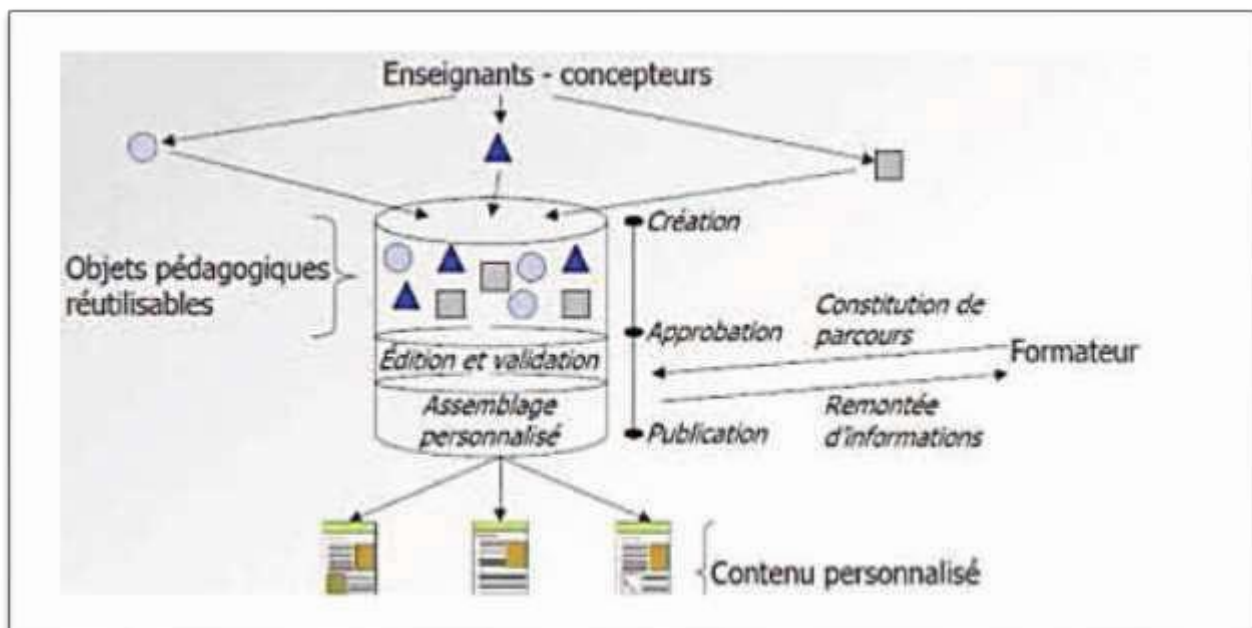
Enseignants - concepteurs

Objets pédagogiques réutilisables

Création

Approbation

Publication

Édition et validation

Assemblage personnalisé

Constitution de parcours

Formateur

Remontée d'informations

Contenu personnalisé